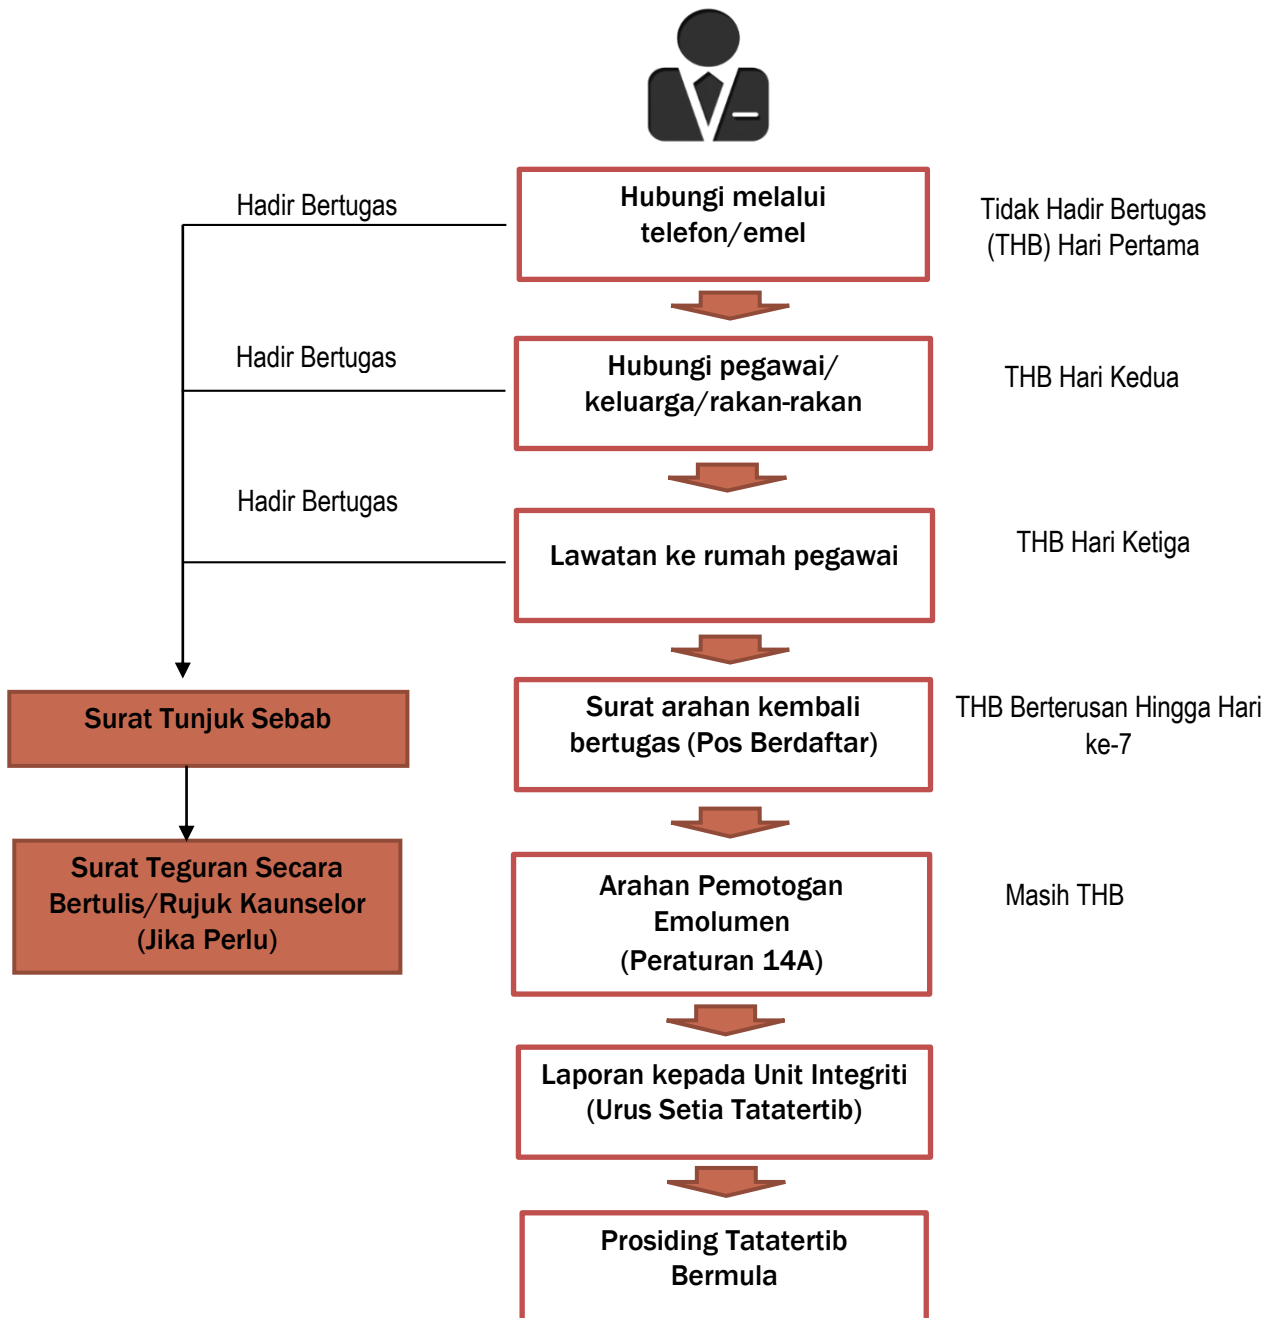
Hadir Bertugas

Hubungi melalui telefon/emel

Tidak Hadir Bertugas (THB) Hari Pertama

Hadir Bertugas

Hubungi pegawai/ keluarga/rakan-rakan

THB Hari Kedua

Hadir Bertugas

Lawatan ke rumah pegawai

THB Hari Ketiga

Surat Tunjuk Sebab

Surat arahan kembali bertugas (Pos Berdaftar)

THB Berterusan Hingga Hari ke-7

Surat Teguran Secara Bertulis/Rujuk Kaunselor (Jika Perlu)

Arahan Pemotogan Emolumen (Peraturan 14A)

Masih THB

Laporan kepada Unit Integriti (Urus Setia Tatatertib)

Prosiding Tatatertib Bermula